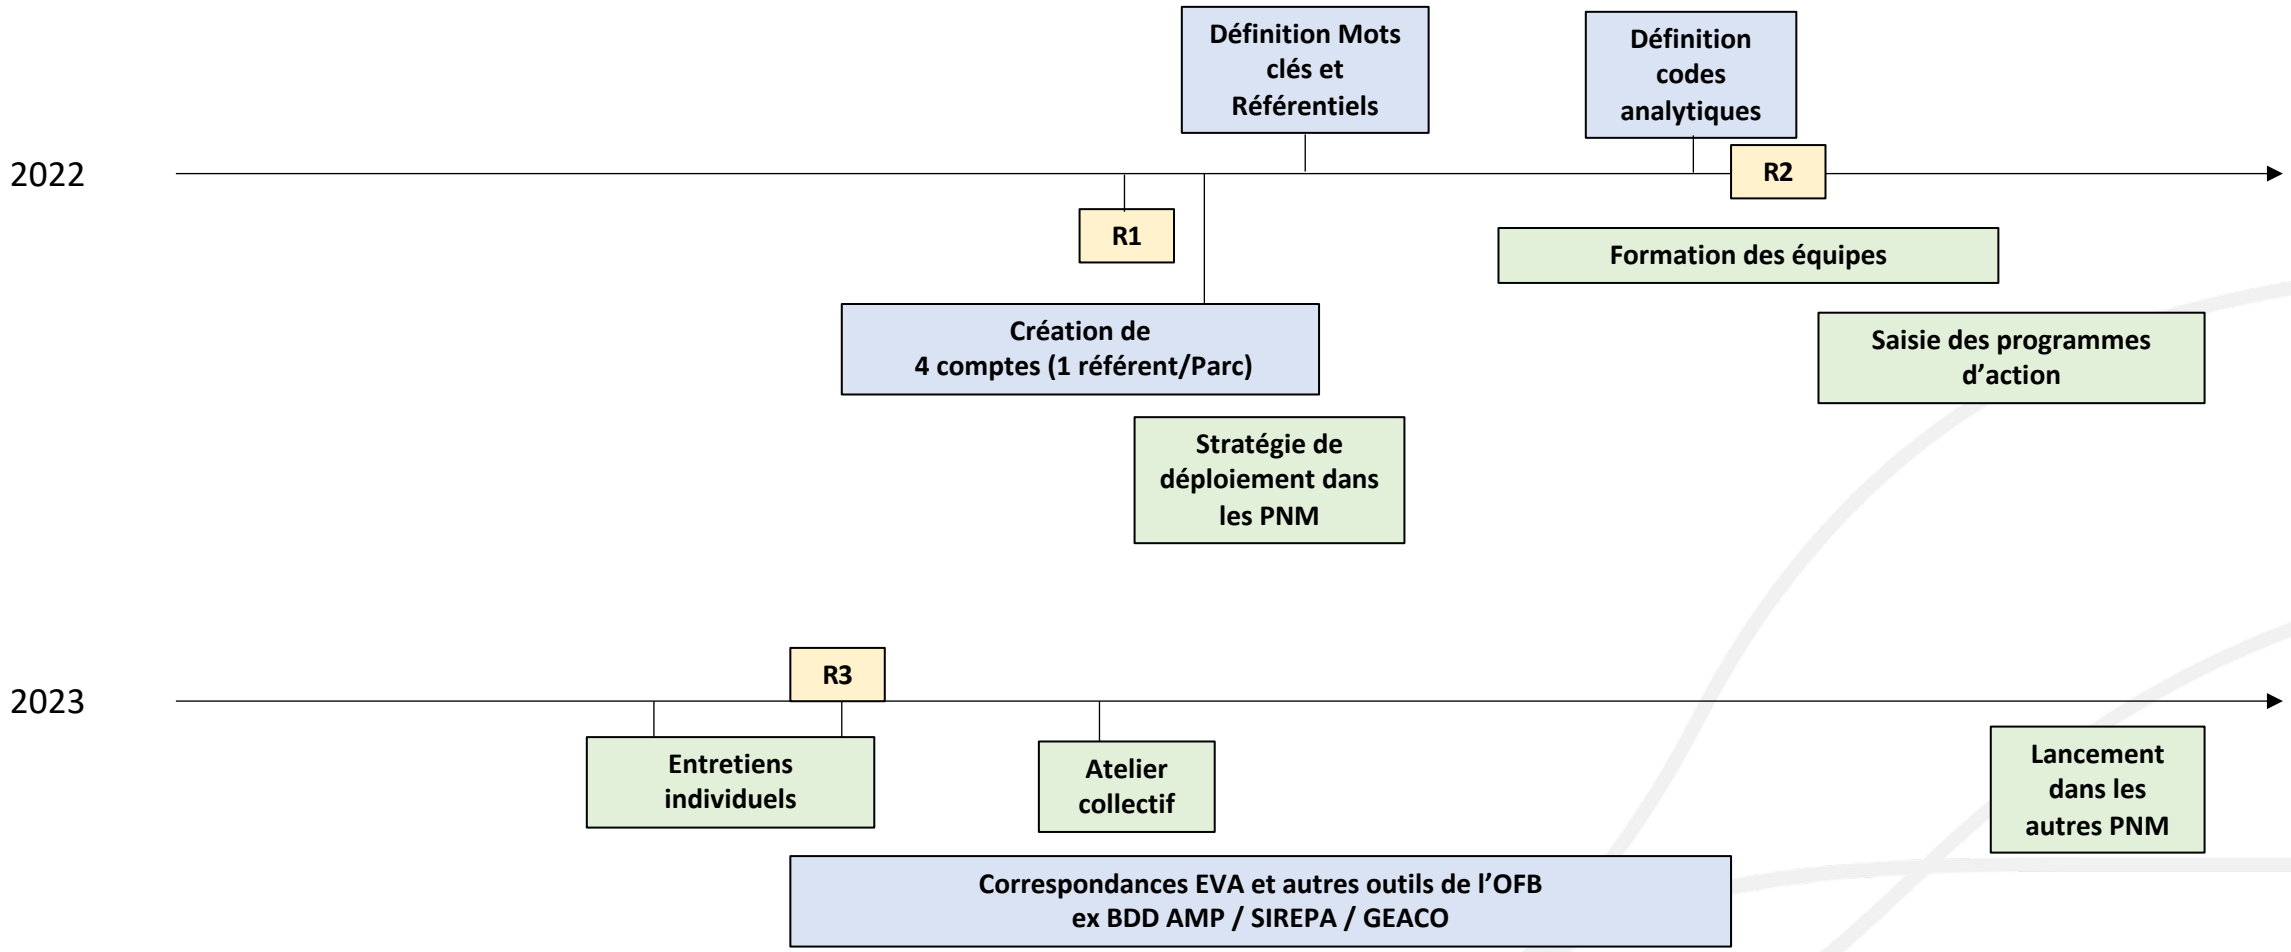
Définition Mots clés et Référentiels

Définition codes analytiques

2022

R2

R1

Formation des équipes

Création de
4 comptes (1 référent/Parc)

Saisie des programmes d'action

Stratégie de déploiement dans les PNM

R3

2023

Entretiens individuels

Atelier collectif

Lancement dans les autres PNM

Correspondances EVA et autres outils de l'OFB
ex BDD AMP / SIREPA / GEACO